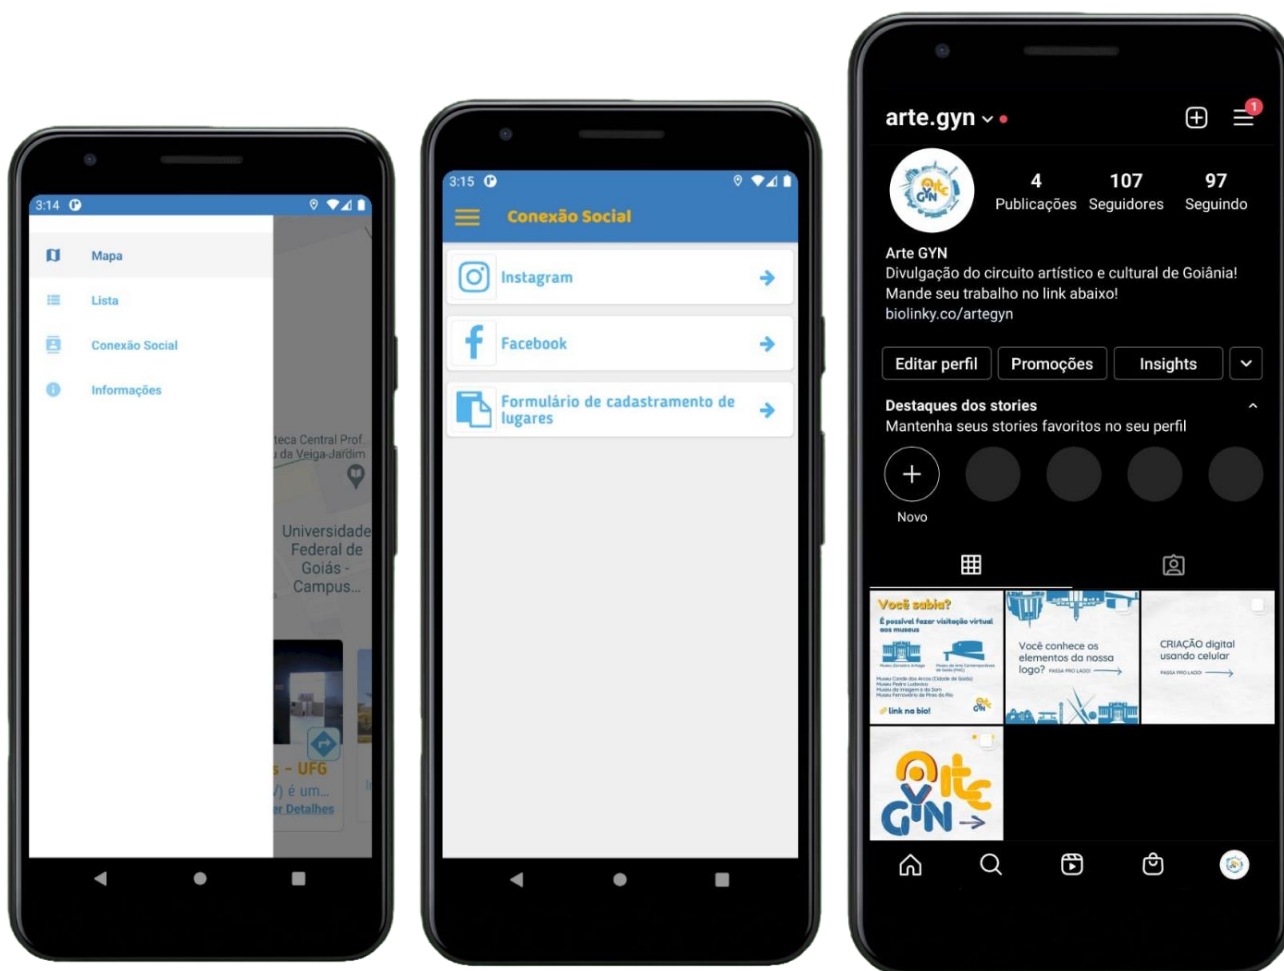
3:14

Mapa

Lista

Conexão Social

Informações

teca Central Prof. da Veiga Jardim

Universidade Federal de Goiás - Campus...

s - UFG

) é um...

r Detalhes

3:15

Conexão Social

Instagram

Facebook

Formulário de cadastramento de lugares

arte.gyn

1

4 Publicações

107 Seguidores

97 Seguindo

Arte GYN
Divulgação do circuito artístico e cultural de Goiânia!
Mande seu trabalho no link abaixo!
biolinky.co/artegyn

Editar perfil

Promoções

Insights

Destaques dos stories
Mantenha seus stories favoritos no seu perfil

Novo

Você sabia?
É possível fazer visitação virtual aos museus

link na bio!

Você conhece os elementos da nossa logo? PASSA PRO LADO

CRIAÇÃO digital usando celular
PASSA PRO LADO

arte GYN